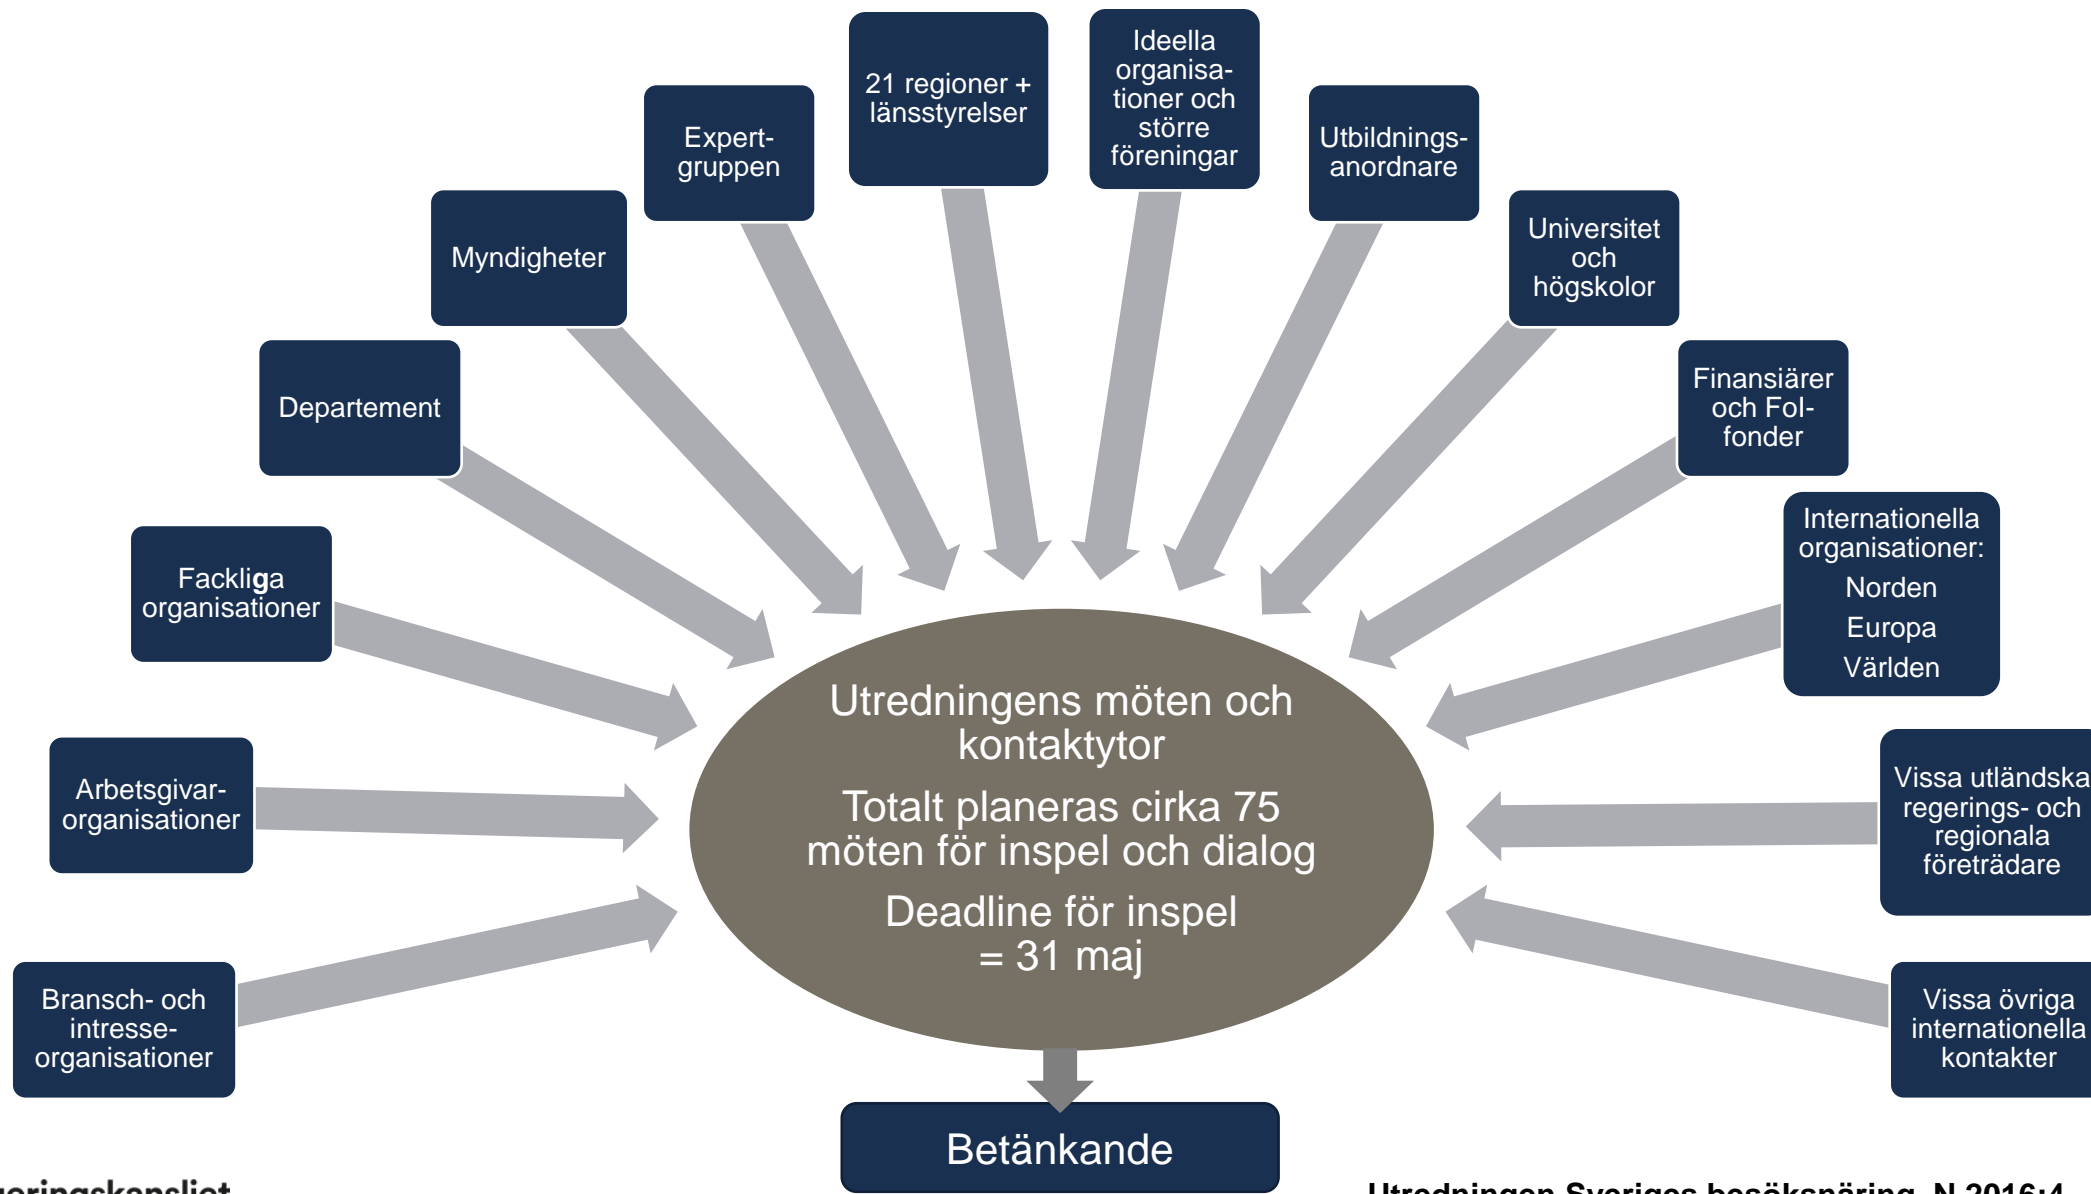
Departement

Myndigheter

Expert-gruppen

21 regioner + länsstyrelser

Ideella organisationer och större föreningar

Utbildnings-anordnare

Universitet och högskolor

Finansiärer och Fol-fonder

Fackliga organisationer

Internationella organisationer:
Norden
Europa
Världen

Arbetsgivar-organisationer

Vissa utländska regerings- och regionala företrädare

Bransch- och intresse-organisationer

Vissa övriga internationella kontakter

Utredningens möten och kontaktytor

Totalt planeras cirka 75 möten för inspel och dialog

Deadline för inspel = 31 maj

Betänkande

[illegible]eringskansliet

Utredningen Sveriges besöksnäring, N 2016:4